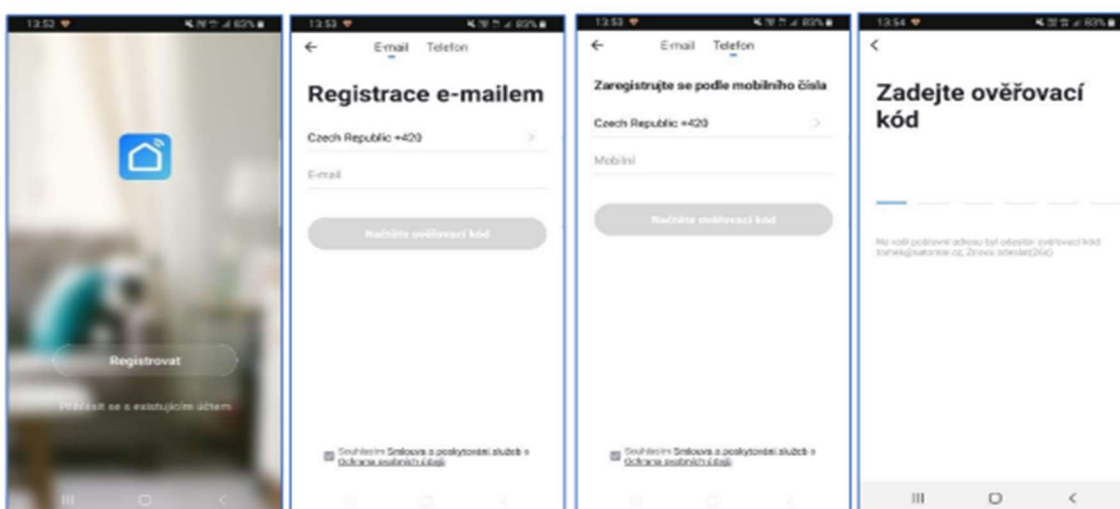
13:52 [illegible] 83%

Registrovat

Přihlásit se s existujícím účtem

13:53 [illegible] 83%

←

E-mail Telefon

Registrace e-mailem

Czech Republic +420 >

E-mail

Načtěte ověřovací kód

Souhlasím Smlouva o poskytování služeb a Ochrana osobních údajů

13:53 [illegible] 83%

←

E-mail Telefon

Zaregistrujte se podle mobilního čísla

Czech Republic +420 >

Mobilní

Načtěte ověřovací kód

Souhlasím Smlouva o poskytování služeb a Ochrana osobních údajů

13:54 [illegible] 83%

<

Zadejte ověřovací kód

Na vaši poštovní adresu byl odeslán ověřovací kód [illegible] Znovu odeslat(26s)